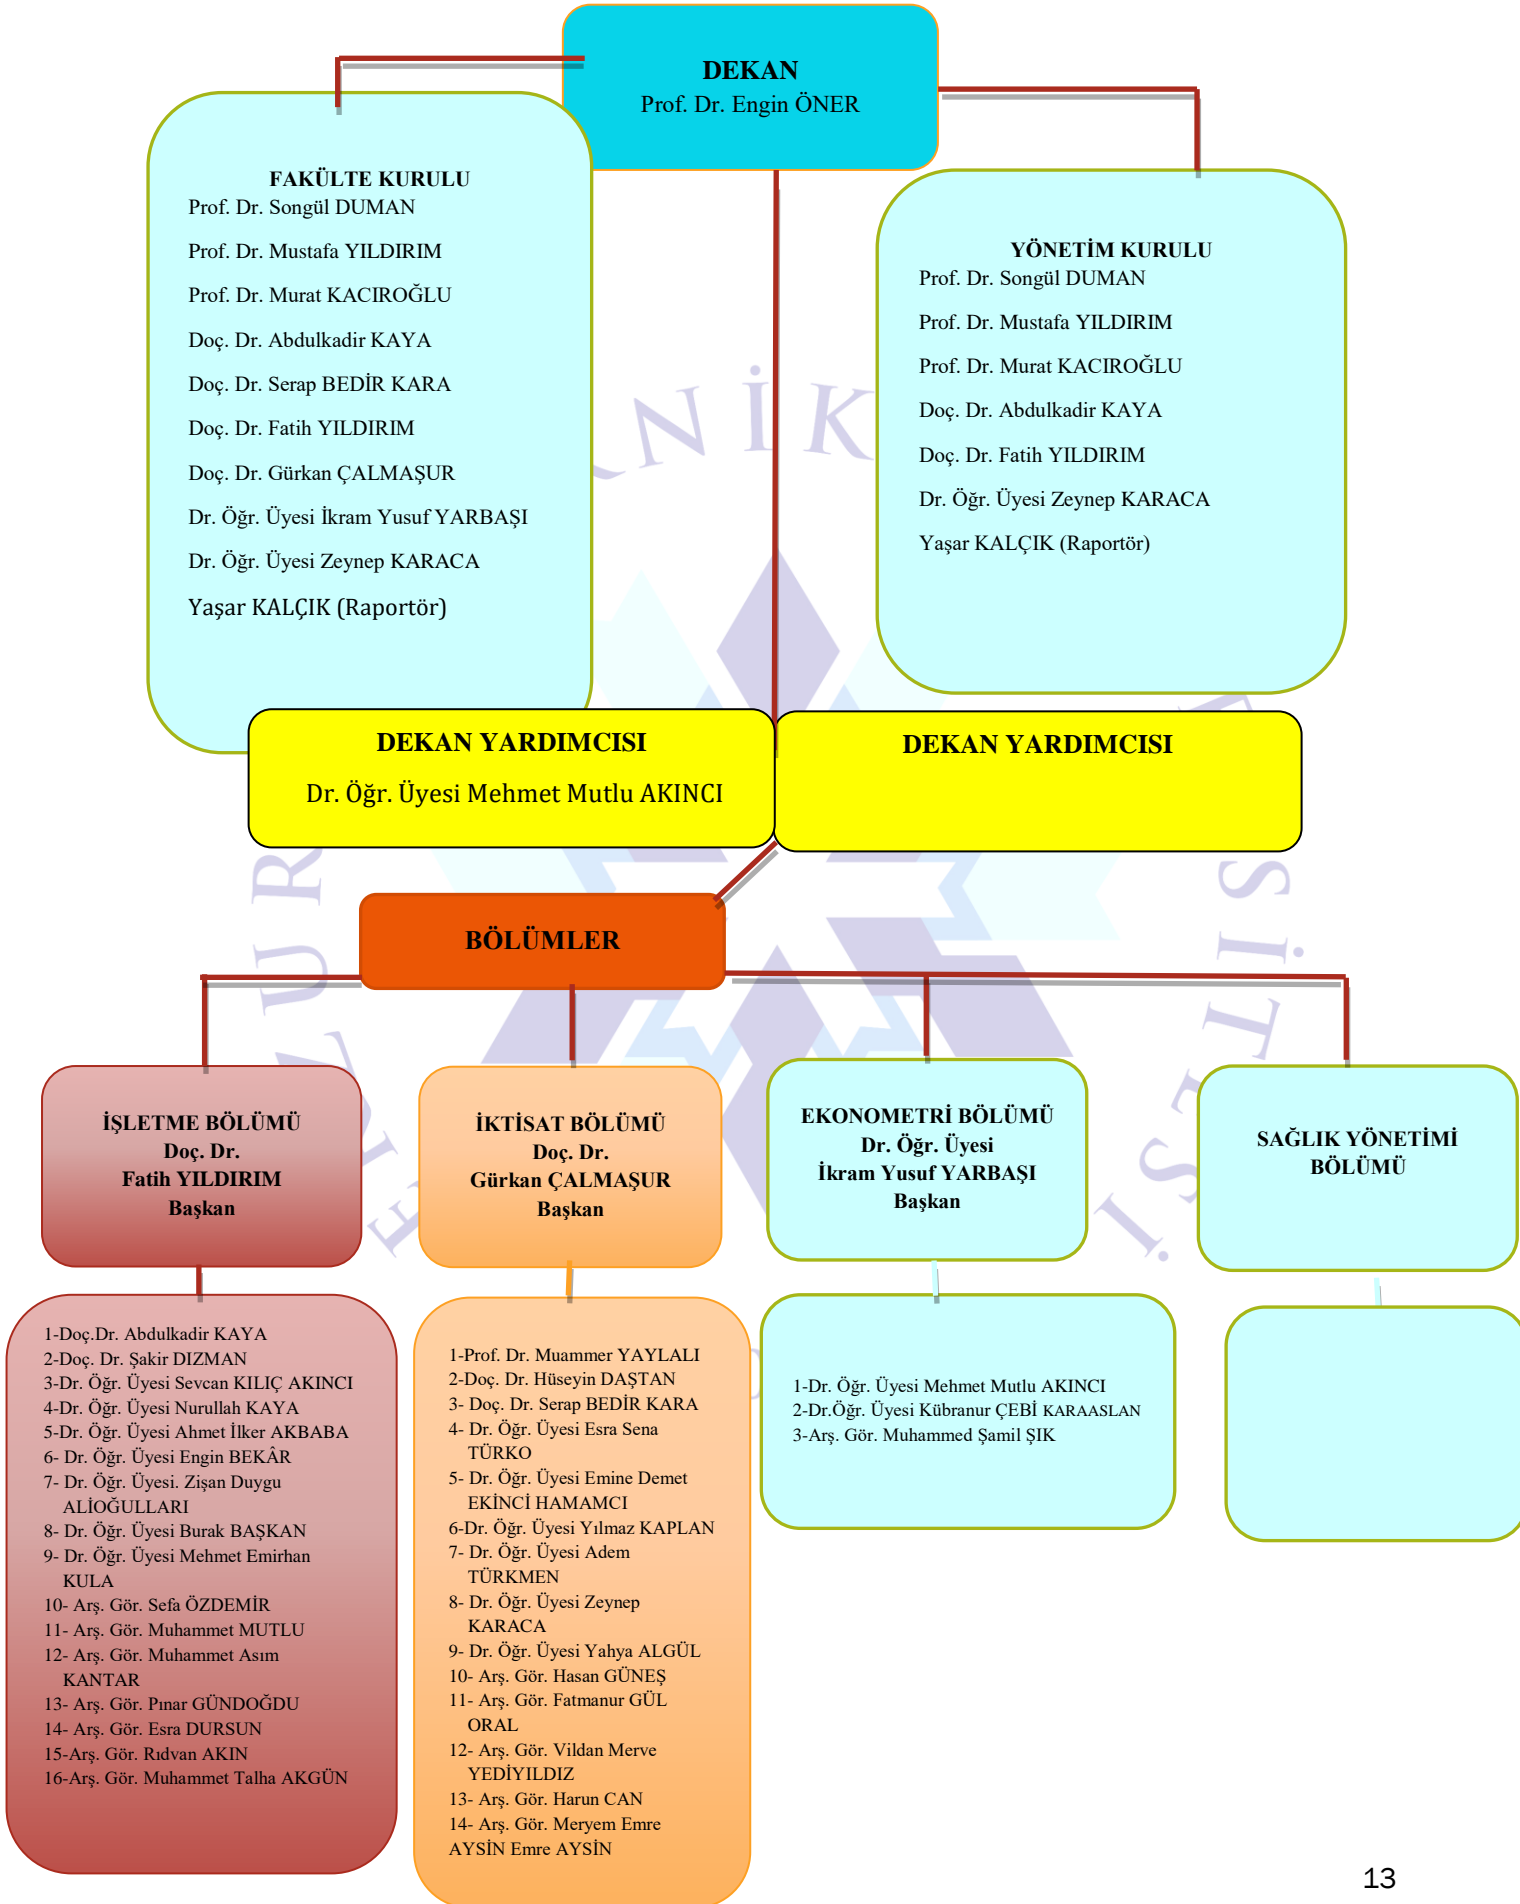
DEKAN
Prof. Dr. Engin ÖNER

FAKÜLTE KURULU
Prof. Dr. Songül DUMAN
Prof. Dr. Mustafa YILDIRIM
Prof. Dr. Murat KACIROĞLU
Doç. Dr. Abdulkadir KAYA
Doç. Dr. Serap BEDİR KARA
Doç. Dr. Fatih YILDIRIM
Doç. Dr. Gürkan ÇALMAŞUR
Dr. Öğr. Üyesi İkram Yusuf YARBAŞI
Dr. Öğr. Üyesi Zeynep KARACA
Yaşar KALÇIK (Raportör)

YÖNETİM KURULU
Prof. Dr. Songül DUMAN
Prof. Dr. Mustafa YILDIRIM
Prof. Dr. Murat KACIROĞLU
Doç. Dr. Abdulkadir KAYA
Doç. Dr. Fatih YILDIRIM
Dr. Öğr. Üyesi Zeynep KARACA
Yaşar KALÇIK (Raportör)

DEKAN YARDIMCISI
Dr. Öğr. Üyesi Mehmet Mutlu AKINCI

DEKAN YARDIMCISI

BÖLÜMLER

İŞLETME BÖLÜMÜ
Doç. Dr.
Fatih YILDIRIM
Başkan

İKTİSAT BÖLÜMÜ
Doç. Dr.
Gürkan ÇALMAŞUR
Başkan

EKONOMETRİ BÖLÜMÜ
Dr. Öğr. Üyesi
İkram Yusuf YARBAŞI
Başkan

SAĞLIK YÖNETİMİ BÖLÜMÜ

1-Doç.Dr. Abdulkadir KAYA
2-Doç. Dr. Şakir DIZMAN
3-Dr. Öğr. Üyesi Sevcan KILIÇ AKINCI
4-Dr. Öğr. Üyesi Nurullah KAYA
5-Dr. Öğr. Üyesi Ahmet İlker AKBABA
6- Dr. Öğr. Üyesi Engin BEKÂR
7- Dr. Öğr. Üyesi. Zişan Duygu ALİOĞULLARI
8- Dr. Öğr. Üyesi Burak BAŞKAN
9- Dr. Öğr. Üyesi Mehmet Emirhan KULA
10- Arş. Gör. Sefa ÖZDEMİR
11- Arş. Gör. Muhammet MUTLU
12- Arş. Gör. Muhammet Asım KANTAR
13- Arş. Gör. Pınar GÜNDOĞDU
14- Arş. Gör. Esra DURSUN
15-Arş. Gör. Rıdvan AKIN
16-Arş. Gör. Muhammet Talha AKGÜN

1-Prof. Dr. Muammer YAYLALI
2-Doç. Dr. Hüseyin DAŞTAN
3- Doç. Dr. Serap BEDİR KARA
4- Dr. Öğr. Üyesi Esra Sena TÜRKO
5- Dr. Öğr. Üyesi Emine Demet EKİNCİ HAMAMCI
6-Dr. Öğr. Üyesi Yılmaz KAPLAN
7- Dr. Öğr. Üyesi Adem TÜRKMEN
8- Dr. Öğr. Üyesi Zeynep KARACA
9- Dr. Öğr. Üyesi Yahya ALGÜL
10- Arş. Gör. Hasan GÜNEŞ
11- Arş. Gör. Fatmanur GÜL ORAL
12- Arş. Gör. Vildan Merve YEDİYILDIZ
13- Arş. Gör. Harun CAN
14- Arş. Gör. Meryem Emre AYSİN Emre AYSİN

1-Dr. Öğr. Üyesi Mehmet Mutlu AKINCI
2-Dr.Öğr. Üyesi Kübranur ÇEBİ KARAASLAN
3-Arş. Gör. Muhammed Şamil ŞIK

13